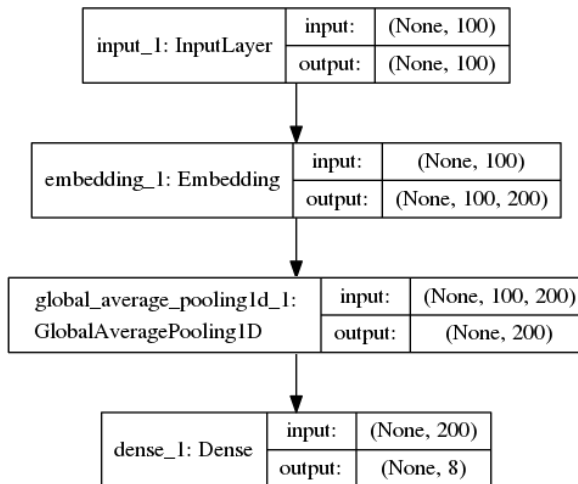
| input_1: InputLayer | input: | (None, 100) |
|---|---|---|
| | output: | (None, 100) |

| embedding_1: Embedding | input: | (None, 100) |
|---|---|---|
| | output: | (None, 100, 200) |

| global_average_pooling1d_1: GlobalAveragePooling1D | input: | (None, 100, 200) |
|---|---|---|
| | output: | (None, 200) |

| dense_1: Dense | input: | (None, 200) |
|---|---|---|
| | output: | (None, 8) |